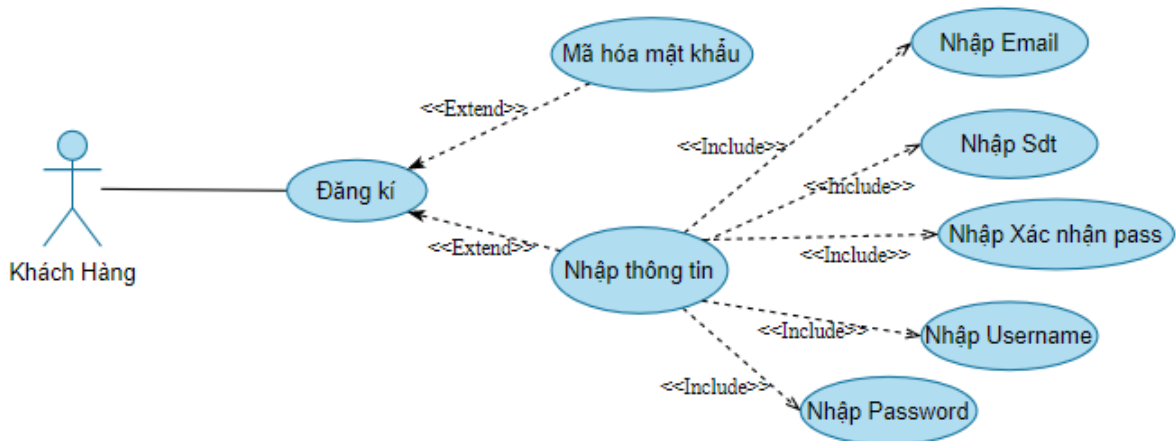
Mã hóa mật khẩu

<<Extend>>

Khách Hàng

Đăng kí

<<Extend>>

Nhập thông tin

<<Include>>

Nhập Email

Nhập Sdt

<<Include>>

Nhập Xác nhận pass

<<Include>>

<<Include>>

Nhập Username

<<Include>>

Nhập Password